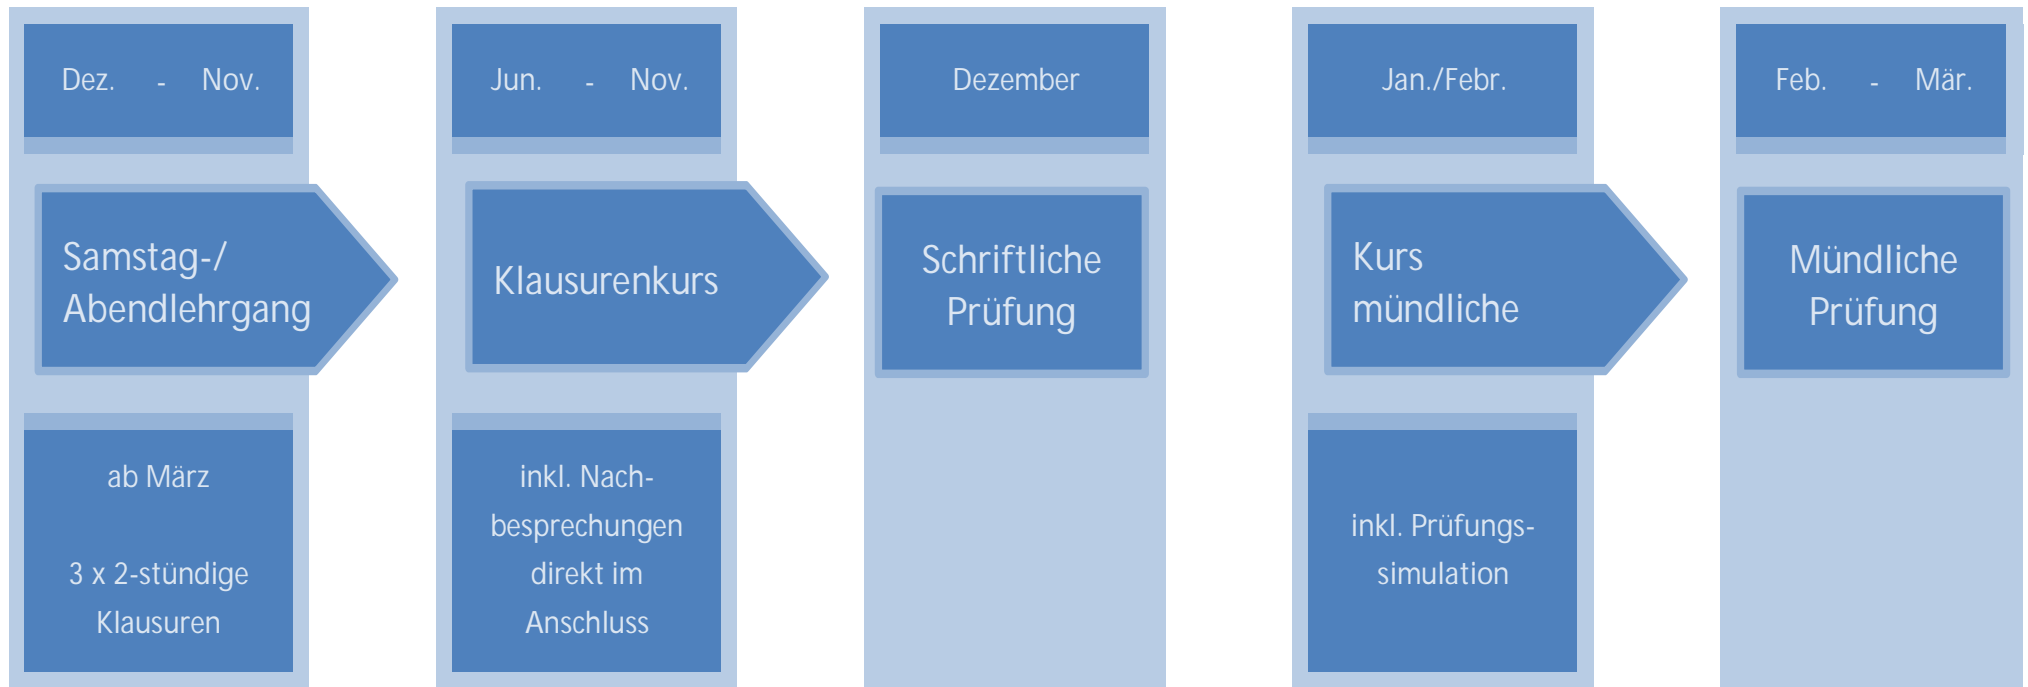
Dez. - Nov.

Samstag-/ Abendlehrgang

ab März

3 x 2-stündige Klausuren

Jun. - Nov.

Klausurenkurs

inkl. Nachbesprechungen direkt im Anschluss

Dezember

Schriftliche Prüfung

Jan./Febr.

Kurs mündliche

inkl. Prüfungssimulation

Feb. - Mär.

Mündliche Prüfung